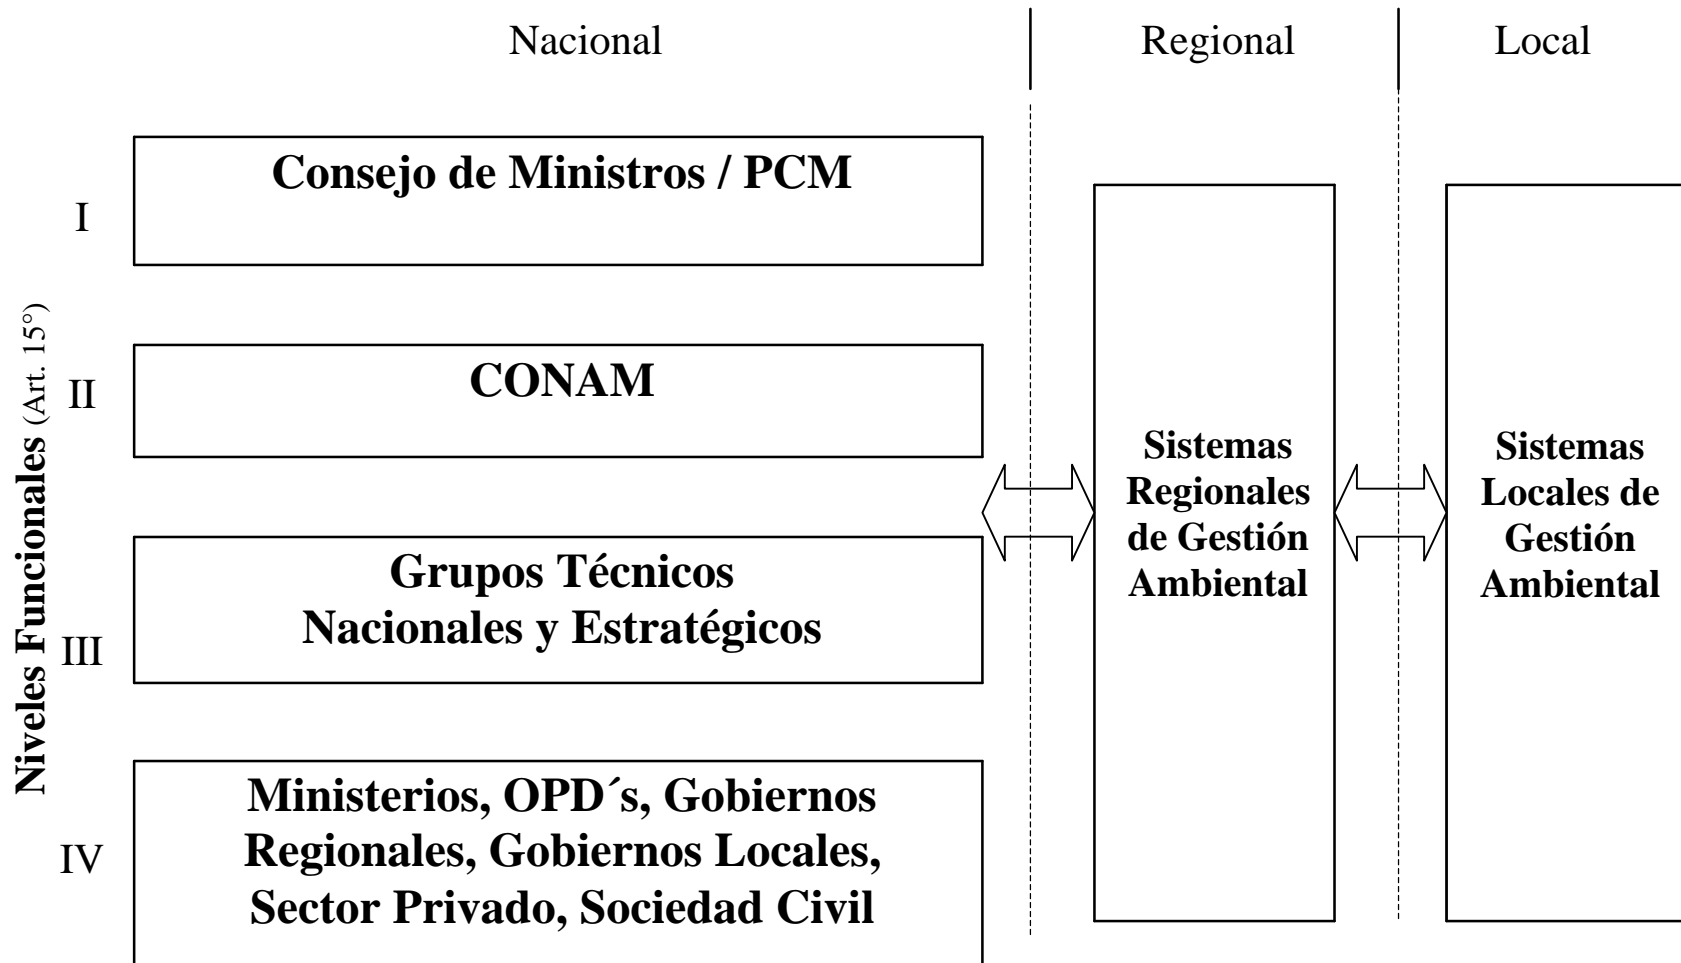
Nacional

Regional

Local

Niveles Funcionales (Art. 15°)

I

Consejo de Ministros / PCM

II

CONAM

III

Grupos Técnicos Nacionales y Estratégicos

IV

Ministerios, OPD´s, Gobiernos Regionales, Gobiernos Locales, Sector Privado, Sociedad Civil

Sistemas Regionales de Gestión Ambiental

Sistemas Locales de Gestión Ambiental